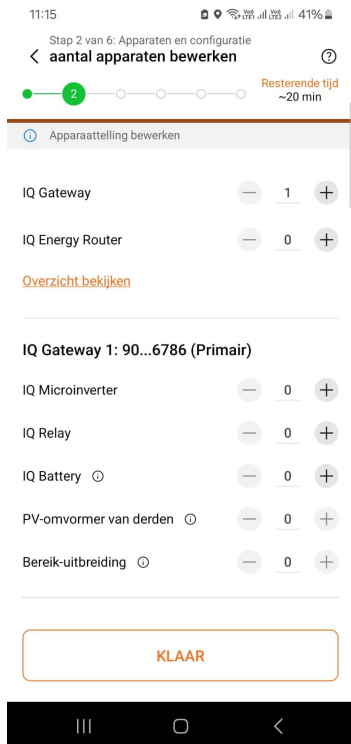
11:15
41%

Stap 2 van 6: Apparaten en configuratie
aantal apparaten bewerken

2

Resterende tijd
~20 min

Apparaattelling bewerken

IQ Gateway 1

IQ Energy Router 0

Overzicht bekijken

IQ Gateway 1: 90...6786 (Primair)

IQ Microinverter 0

IQ Relay 0

IQ Battery 0

PV-omvormer van derden 0

Bereik-uitbreiding 0

KLAAR